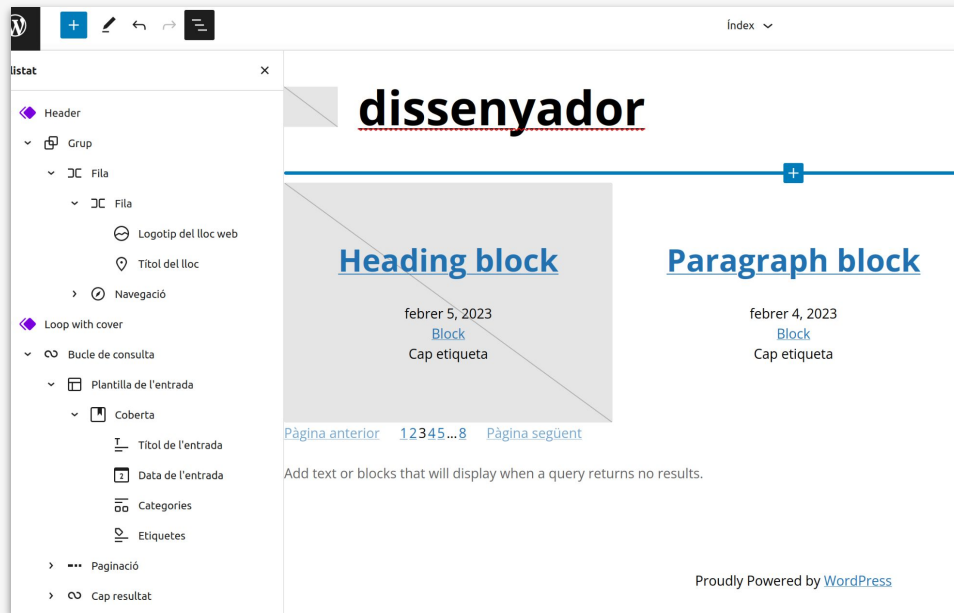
Índex

llistat

Header
Grup
Fila
Fila
Logotip del lloc web
Títol del lloc
Navegació
Loop with cover
Bucle de consulta
Plantilla de l'entrada
Coberta
Títol de l'entrada
Data de l'entrada
Categories
Etiquetes
Paginació
Cap resultat

dissenyador

Heading block
febrer 5, 2023
Block
Cap etiqueta

Paragraph block
febrer 4, 2023
Block
Cap etiqueta

Pàgina anterior 1 2 3 4 5 … 8 Pàgina següent

Add text or blocks that will display when a query returns no results.

Proudly Powered by WordPress